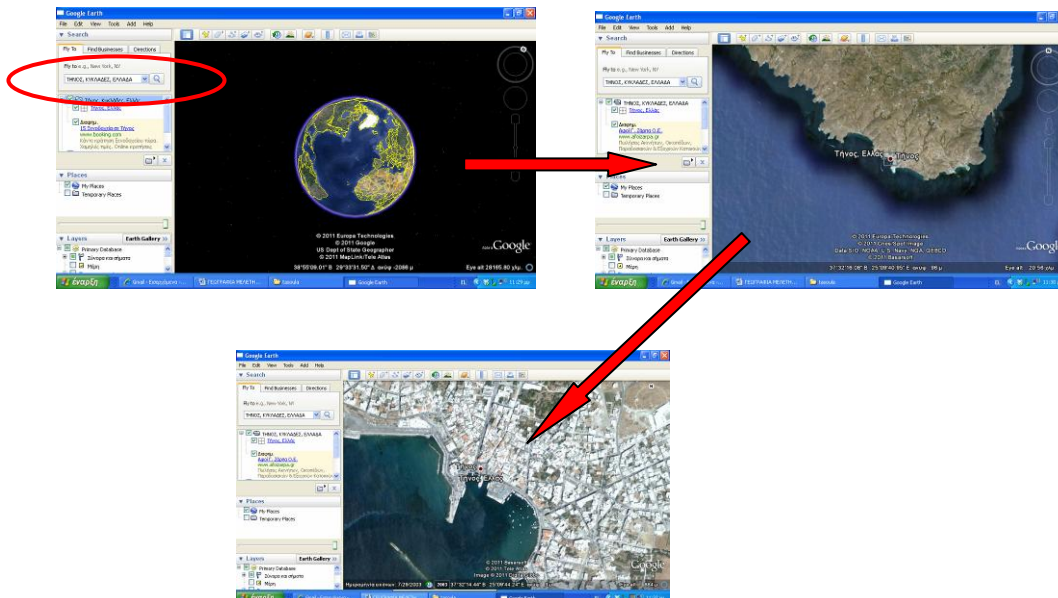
Google Earth
File Edit View Tools Add Help
Search
Fly To Find Businesses Directions
Fly to e.g., New York, NY
ΤΗΝΟΣ, ΚΥΚΛΑΔΕΣ, ΕΛΛΑΔΑ
Τήνος, Ελλάς
Places
My Places
Temporary Places
Layers Earth Gallery
Primary Database
Σύνορα και σήματα
© 2011 Europa Technologies
© 2011 Google
US Dept of State Geographer
© 2011 MapLink/Tele Atlas
Google
Eye alt 28195.80 χλμ.
έναρξη
Google Earth

Google Earth
File Edit View Tools Add Help
Search
Fly To Find Businesses Directions
ΤΗΝΟΣ, ΚΥΚΛΑΔΕΣ, ΕΛΛΑΔΑ
Τήνος, Ελλάς
Places
My Places
Temporary Places
Layers Earth Gallery
Primary Database
Σύνορα και σήματα
Τήνος, Ελλάς
© 2011 Europa Technologies
© 2011 Basarsoft
Google
έναρξη
Google Earth

Google Earth
File Edit View Tools Add Help
Search
Fly To Find Businesses Directions
ΤΗΝΟΣ, ΚΥΚΛΑΔΕΣ, ΕΛΛΑΔΑ
Τήνος, Ελλάς
Places
My Places
Temporary Places
Layers Earth Gallery
Primary Database
Σύνορα και σήματα
Τήνος, Ελλάς
© 2011 Basarsoft
© 2011 Tele Atlas
Google
έναρξη